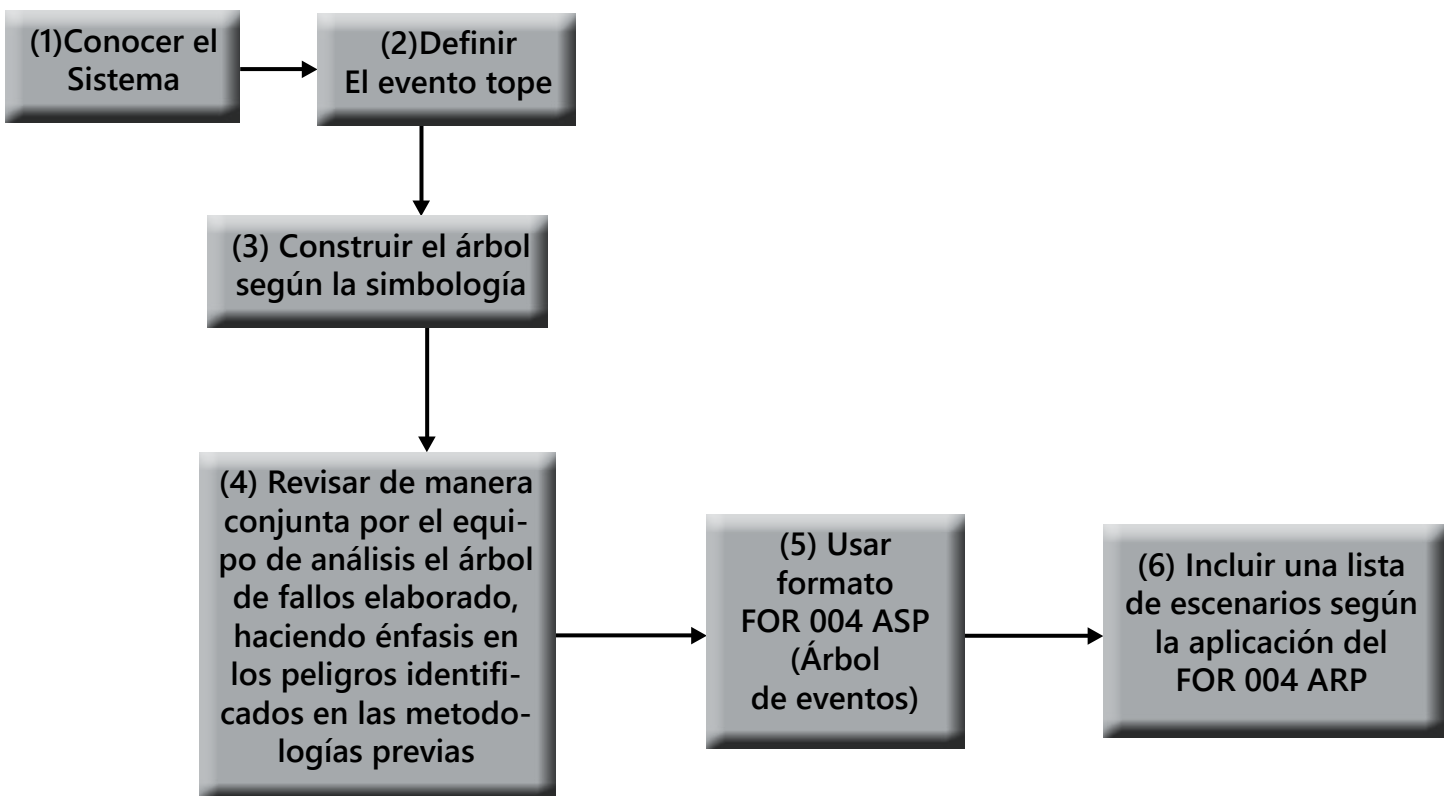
(1)Conocer el Sistema

(2)Definir El evento tope

(3) Construir el árbol según la simbología

(4) Revisar de manera conjunta por el equipo de análisis el árbol de fallos elaborado, haciendo énfasis en los peligros identificados en las metodologías previas

(5) Usar formato FOR 004 ASP (Árbol de eventos)

(6) Incluir una lista de escenarios según la aplicación del FOR 004 ARP